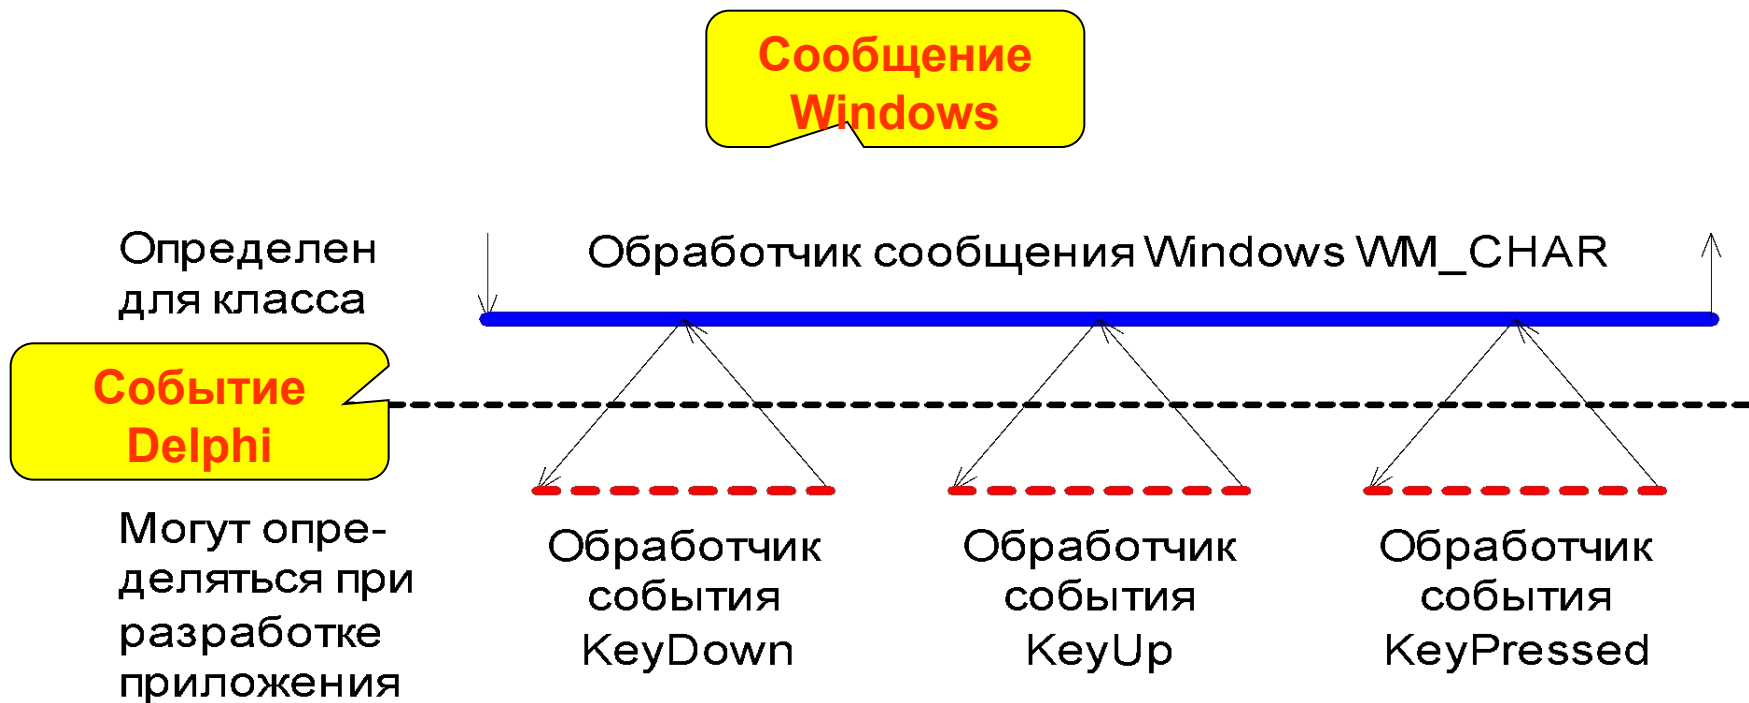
Сообщение Windows

Определен для класса

Обработчик сообщения Windows WM_CHAR

Событие Delphi

Могут определяться при разработке приложения

Обработчик события KeyDown

Обработчик события KeyUp

Обработчик события KeyPressed